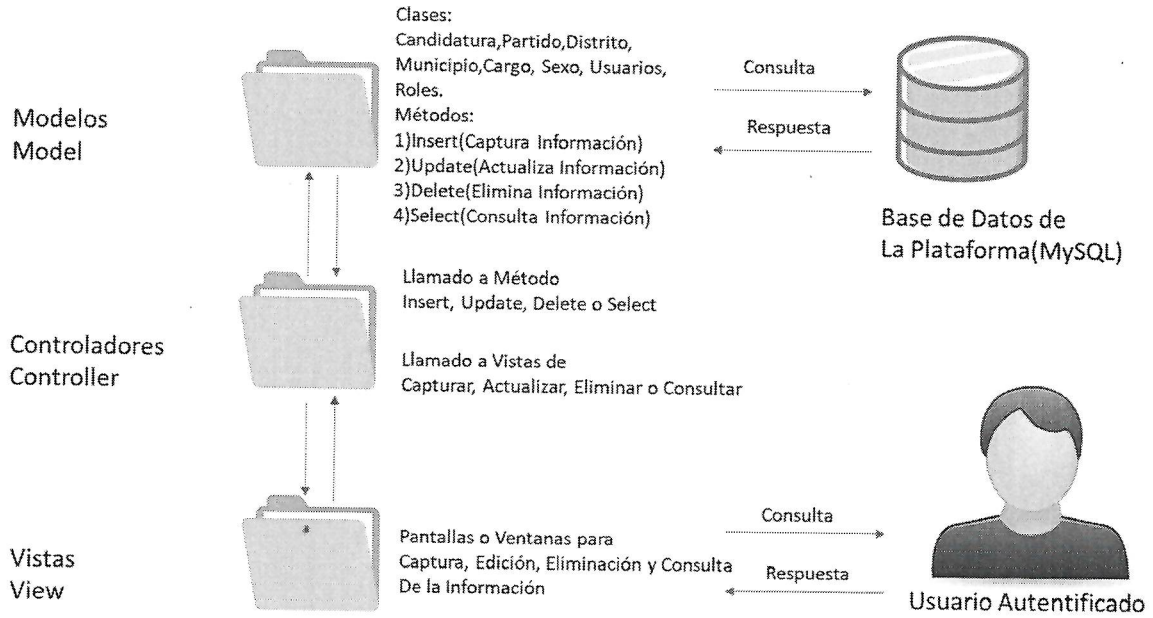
Modelos
Model

Clases:
Candidatura,Partido,Distrito, Municipio,Cargo, Sexo, Usuarios, Roles.
Métodos:
1)Insert(Captura Información)
2)Update(Actualiza Información)
3)Delete(Elimina Información)
4)Select(Consulta Información)

Consulta

Respuesta

Base de Datos de
La Plataforma(MySQL)

Controladores
Controller

Llamado a Método
Insert, Update, Delete o Select

Llamado a Vistas de
Capturar, Actualizar, Eliminar o Consultar

Vistas
View

Pantallas o Ventanas para
Captura, Edición, Eliminación y Consulta
De la Información

Consulta

Respuesta

Usuario Autentificado